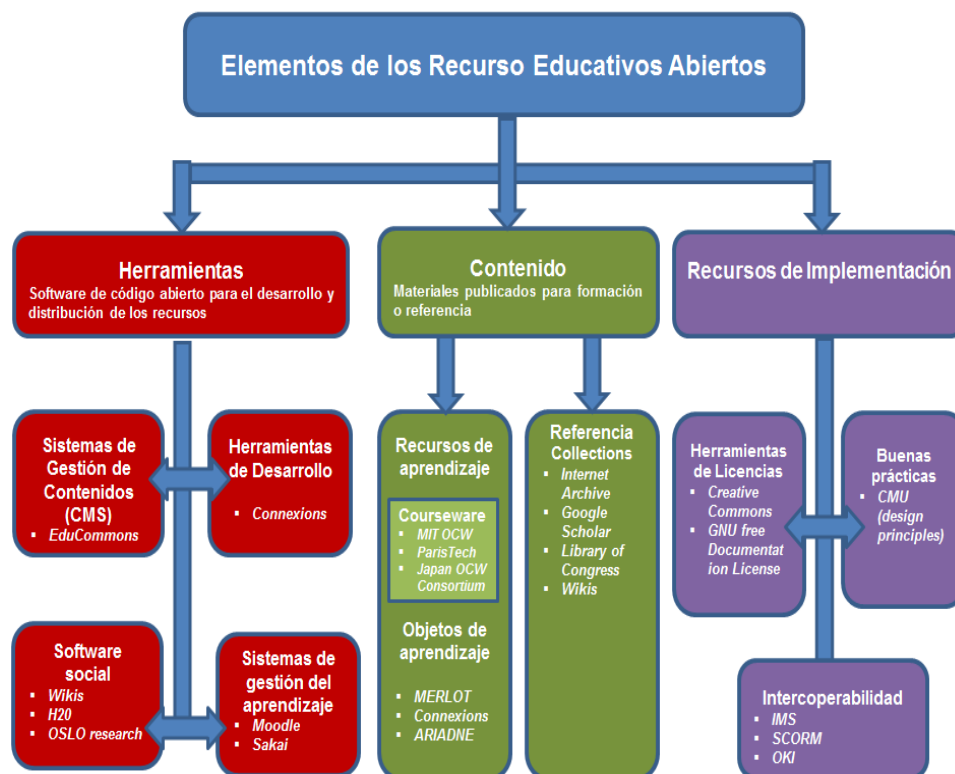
Elementos de los Recurso Educativos Abiertos

Herramientas
Software de código abierto para el desarrollo y distribución de los recursos

Sistemas de Gestión de Contenidos (CMS)
- EduCommons

Herramientas de Desarrollo
- Connexions

Software social
- Wikis
- H20
- OSLO research

Sistemas de gestión del aprendizaje
- Moodle
- Sakai

Contenido
Materiales publicados para formación o referencia

Recursos de aprendizaje

Courseware
- MIT OCW
- ParisTech
- Japan OCW Consortium

Objetos de aprendizaje
- MERLOT
- Connexions
- ARIADNE

Referencia Collections
- Internet Archive
- Google Scholar
- Library of Congress
- Wikis

Recursos de Implementación

Herramientas de Licencias
- Creative Commons
- GNU free Documentation License

Buenas prácticas
- CMU (design principles)

Intercoperabilidad
- IMS
- SCORM
- OKI